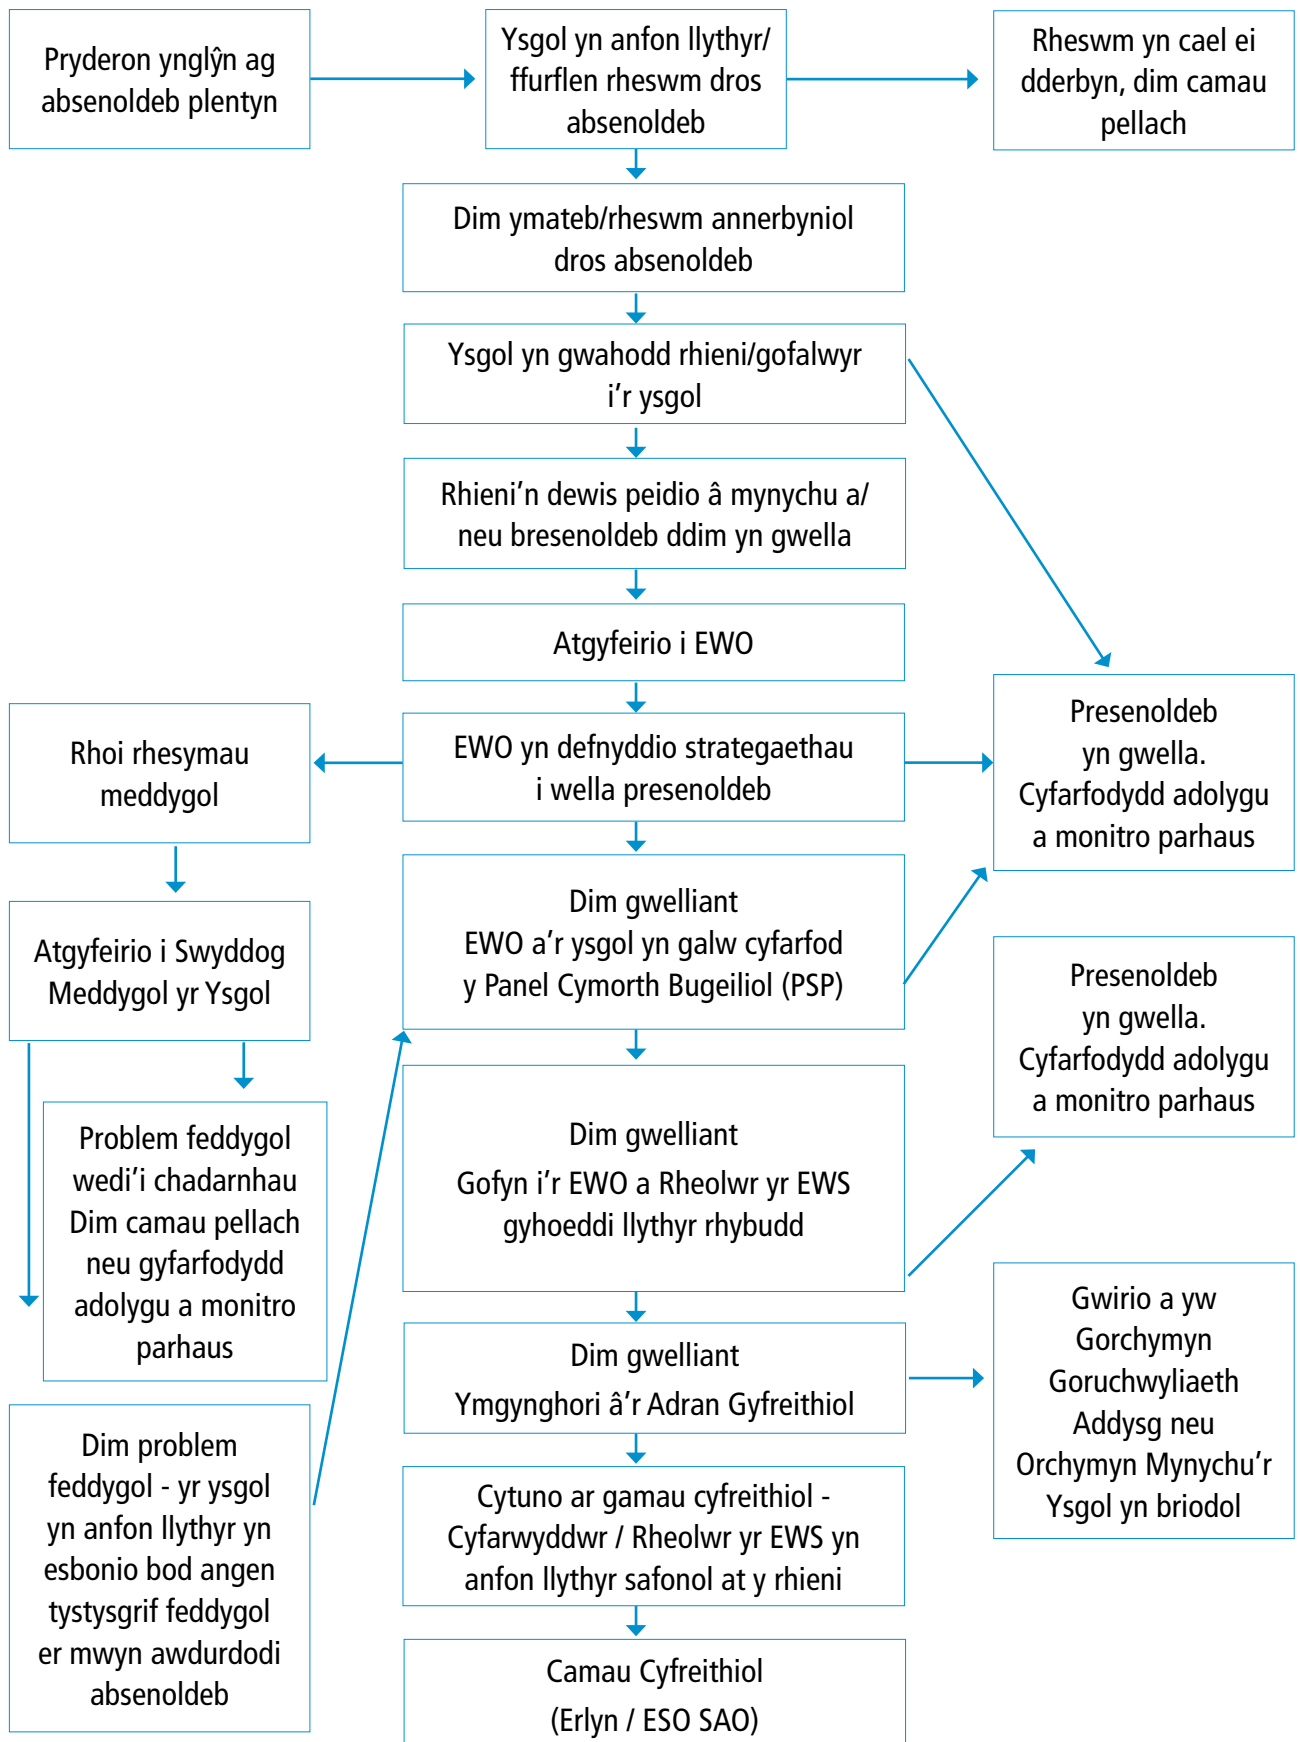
Pryderon ynglŷn ag absenoldeb plentyn

Ysgol yn anfon llythyr/ ffurflen rheswm dros absenoldeb

Rheswm yn cael ei dderbyn, dim camau pellach

Dim ymateb/rheswm annerbyniol dros absenoldeb

Ysgol yn gwahodd rhieni/gofalwyr i’r ysgol

Rhieni’n dewis peidio â mynychu a/ neu bresenoldeb ddim yn gwella

Atgyfeirio i EWO

Rhoi rhesymau meddygol

EWO yn defnyddio strategaethau i wella presenoldeb

Presenoldeb yn gwella. Cyfarfodydd adolygu a monitro parhaus

Atgyfeirio i Swyddog Meddygol yr Ysgol

Dim gwelliant
EWO a’r ysgol yn galw cyfarfod y Panel Cymorth Bugeiliol (PSP)

Presenoldeb yn gwella. Cyfarfodydd adolygu a monitro parhaus

Problem feddygol wedi’i chadarnhau Dim camau pellach neu gyfarfodydd adolygu a monitro parhaus

Dim gwelliant
Gofyn i’r EWO a Rheolwr yr EWS gyhoeddi llythyr rhybudd

Dim gwelliant
Ymgynghori â’r Adran Gyfreithiol

Gwirio a yw Gorchymyn Goruchwyliaeth Addysg neu Orchymyn Mynychu’r Ysgol yn briodol

Dim problem feddygol - yr ysgol yn anfon llythyr yn esbonio bod angen tystysgrif feddygol er mwyn awdurdodi absenoldeb

Cytuno ar gamau cyfreithiol - Cyfarwyddwr / Rheolwr yr EWS yn anfon llythyr safonol at y rhieni

Camau Cyfreithiol
(Erlyn / ESO SAO)